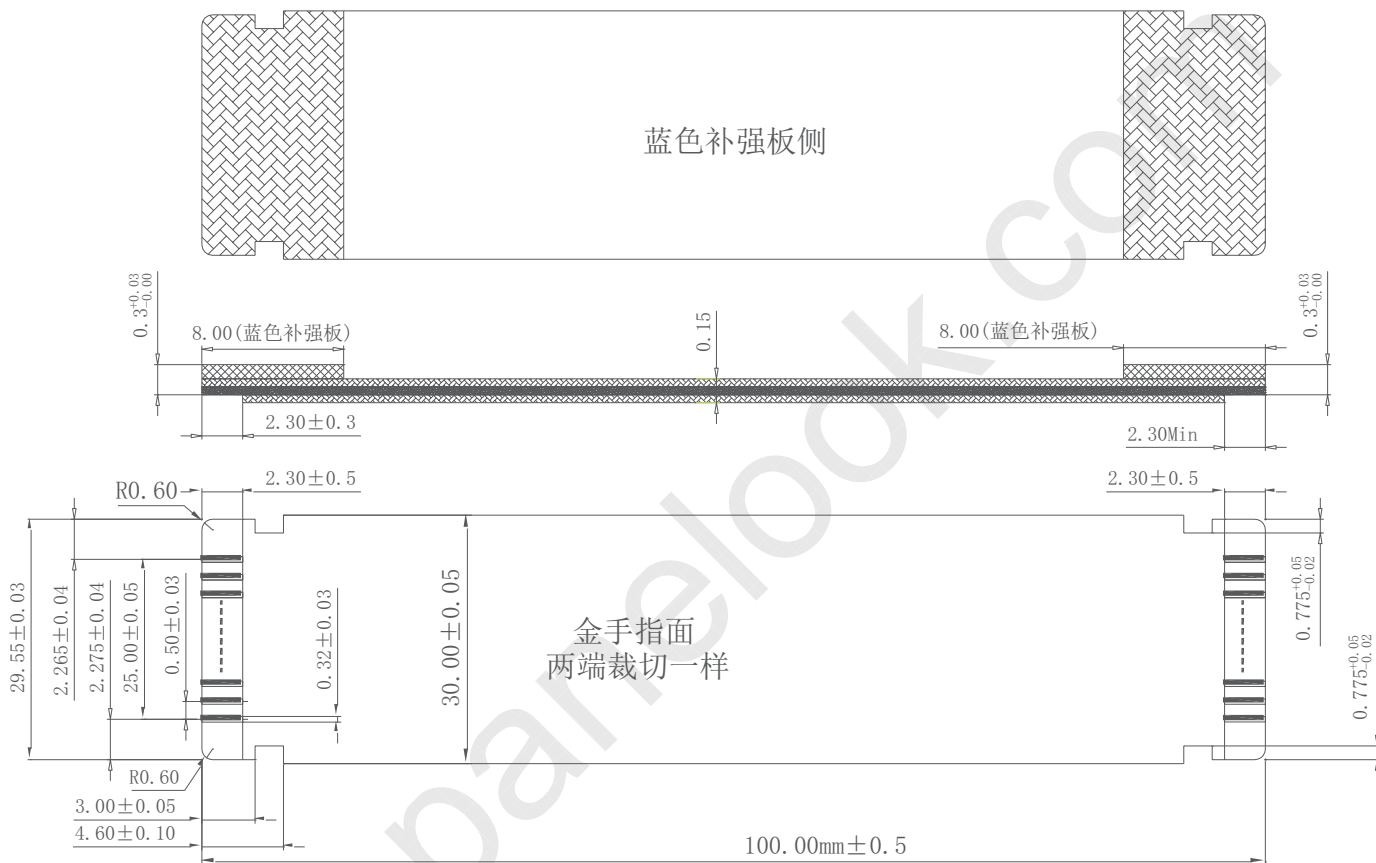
蓝色补强板侧

$0.3^{+0.03}_{-0.00}$

8.00(蓝色补强板)

0.15

8.00(蓝色补强板)

$0.3^{+0.03}_{-0.00}$

2.30±0.3

2.30Min

R0.60

2.30±0.5

2.30±0.5

29.55±0.03

2.265±0.04

2.275±0.04

25.00±0.05

0.50±0.03

0.32±0.03

30.00±0.05

金手指面
两端裁切一样

$0.775^{+0.05}_{-0.02}$

$0.775^{+0.05}_{-0.02}$

R0.60

3.00±0.05

4.60±0.10

100.00mm±0.5

parelook.com